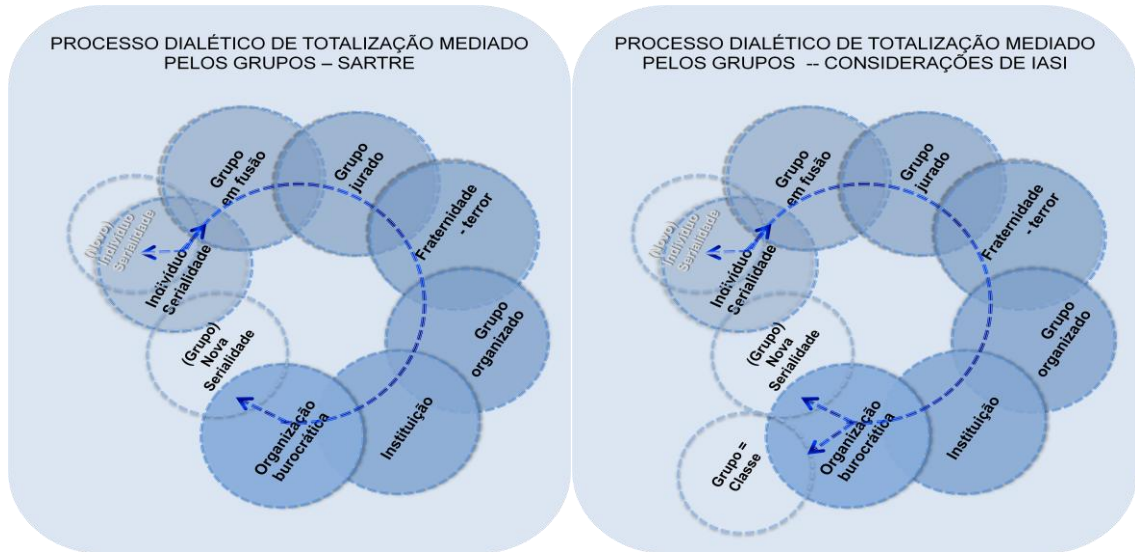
PROCESSO DIALÉTICO DE TOTALIZAÇÃO MEDIADO PELOS GRUPOS – SARTRE

Grupo em fusão

Grupo jurado

Fraternidade - terror

(Novo) Indivíduo Serialidade

Indivíduo Serialidade

Grupo organizado

(Grupo) Nova Serialidade

Organização burocrática

Instituição

PROCESSO DIALÉTICO DE TOTALIZAÇÃO MEDIADO PELOS GRUPOS -- CONSIDERAÇÕES DE IASI

Grupo em fusão

Grupo jurado

Fraternidade - terror

(Novo) Indivíduo Serialidade

Indivíduo Serialidade

Grupo organizado

(Grupo) Nova Serialidade

Organização burocrática

Instituição

Grupo = Classe